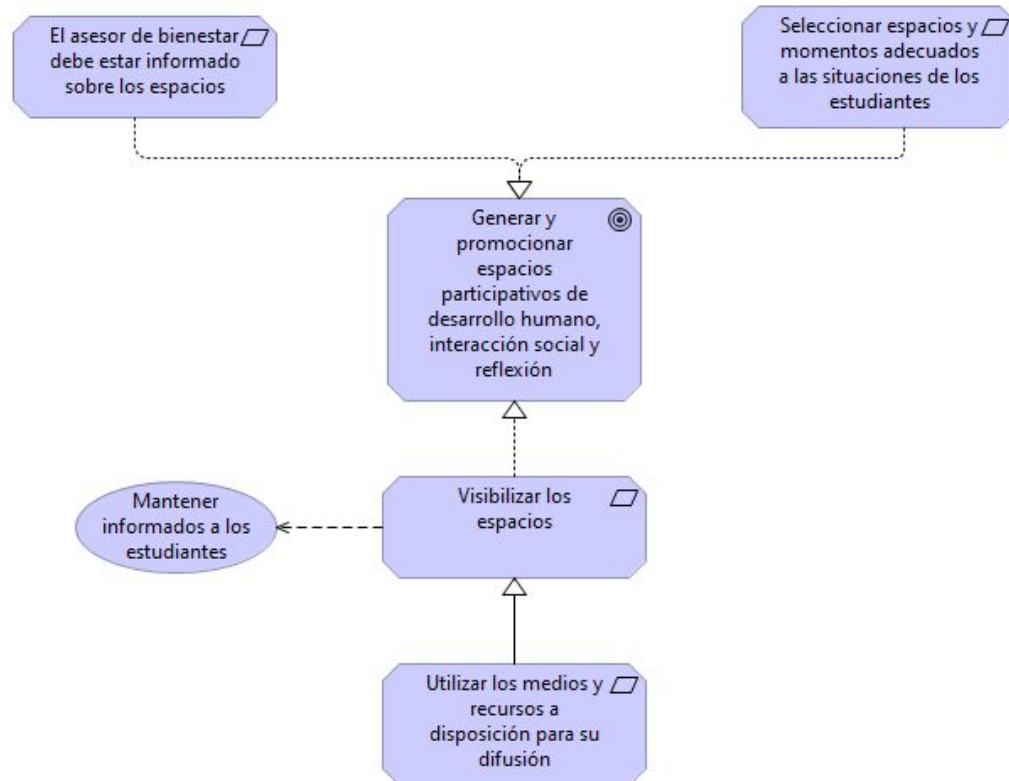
El asesor de bienestar debe estar informado sobre los espacios

Seleccionar espacios y momentos adecuados a las situaciones de los estudiantes

Generar y promocionar espacios participativos de desarrollo humano, interacción social y reflexión

Mantener informados a los estudiantes

Visibilizar los espacios

Utilizar los medios y recursos a disposición para su difusión